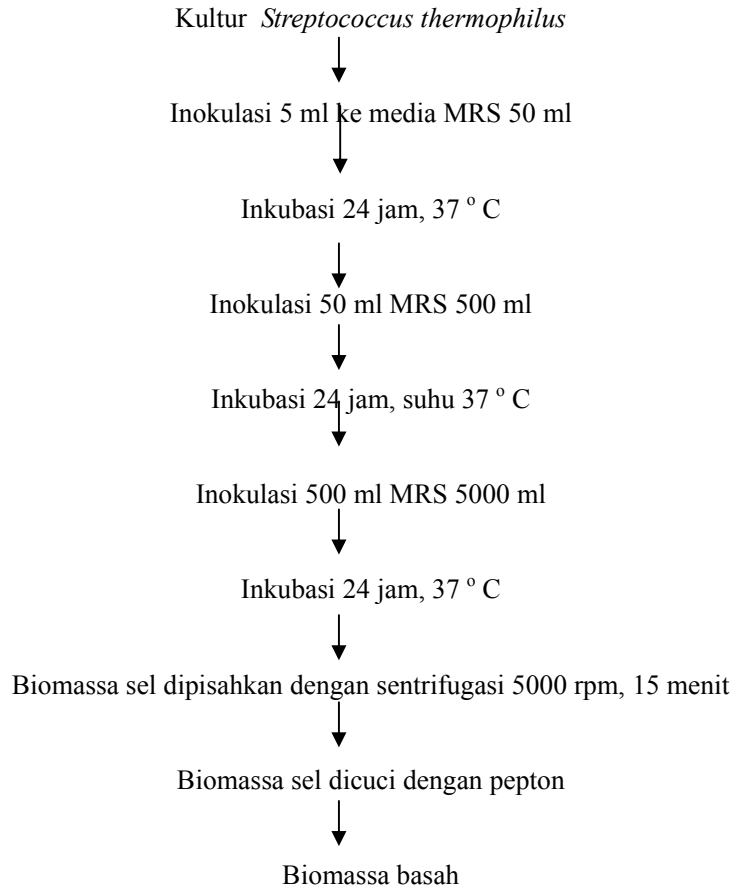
Kultur *Streptococcus thermophilus*

Inokulasi 5 ml ke media MRS 50 ml

Inkubasi 24 jam, 37 $^{o}$ C

Inokulasi 50 ml MRS 500 ml

Inkubasi 24 jam, suhu 37 $^{o}$ C

Inokulasi 500 ml MRS 5000 ml

Inkubasi 24 jam, 37 $^{o}$ C

Biomassa sel dipisahkan dengan sentrifugasi 5000 rpm, 15 menit

Biomassa sel dicuci dengan pepton

Biomassa basah